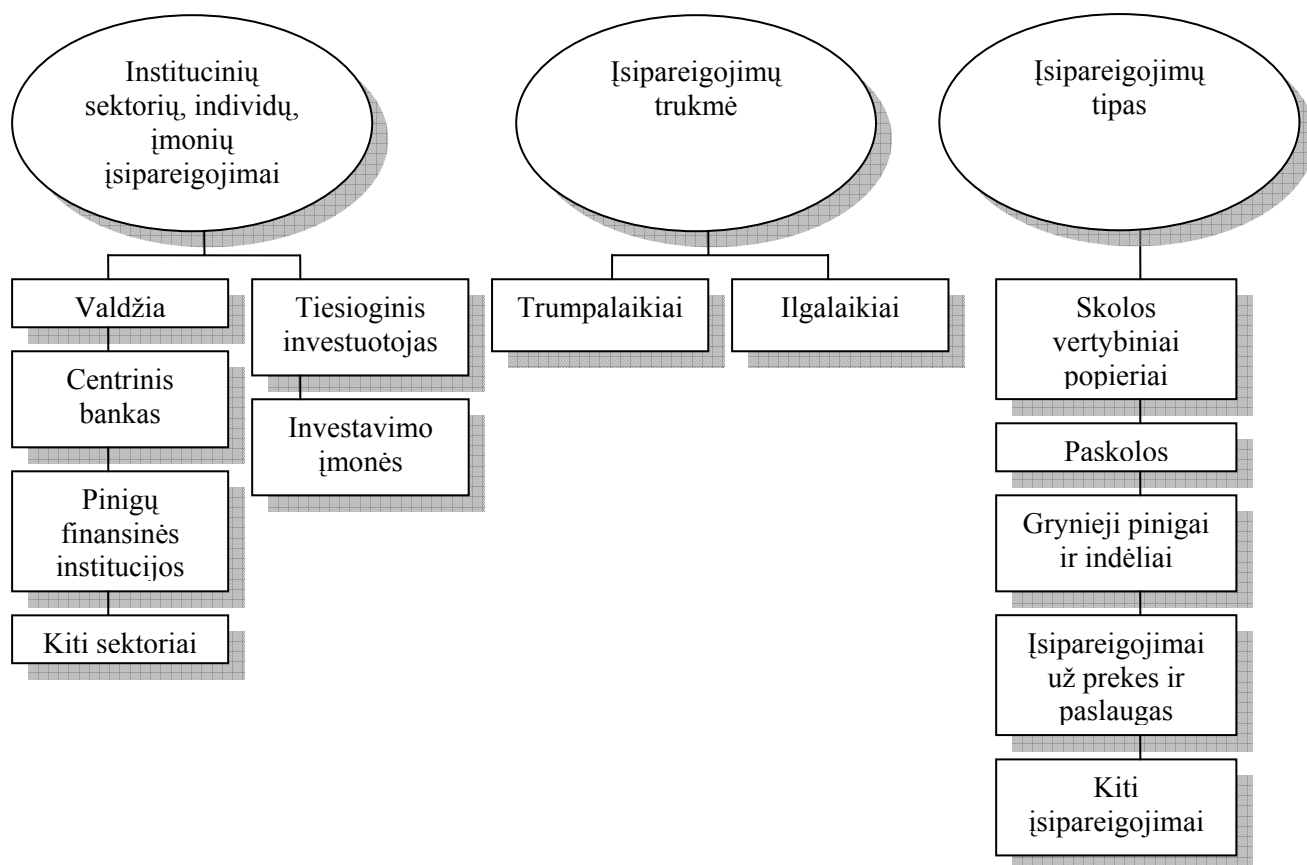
Institucinių sektorių, individų, įmonių įsipareigojimai

Valdžia

Centrinis bankas

Pinigų finansinės institucijos

Kiti sektoriai

Tiesioginis investuotojas

Investavimo įmonės

Įsipareigojimų trukmė

Trumpalaikiai

Ilgalaikiai

Įsipareigojimų tipas

Skolos vertybiniai popieriai

Paskolos

Grynieji pinigai ir indėliai

Įsipareigojimai už prekes ir paslaugas

Kiti įsipareigojimai